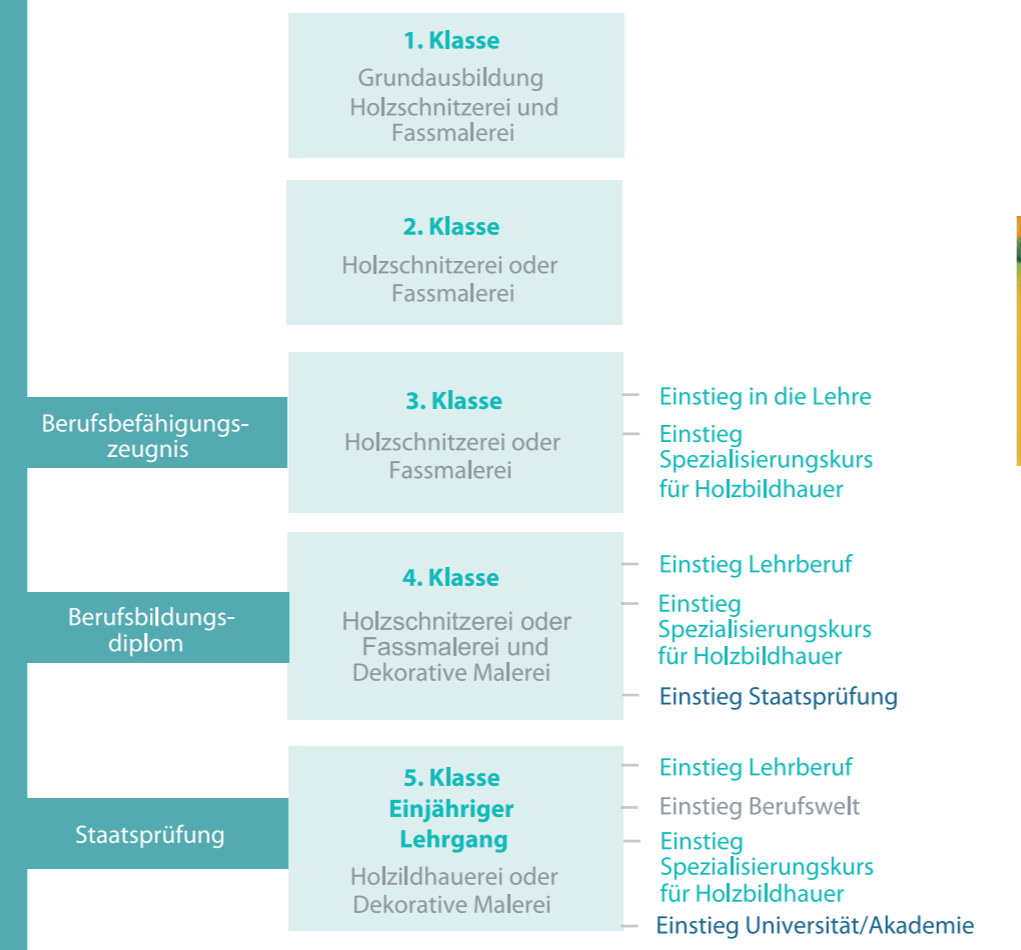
1. Klasse
Grundausbildung Holzschnitzerei und Fassmalerei

2. Klasse
Holzschnitzerei oder Fassmalerei

Berufsbefähigungszeugnis

3. Klasse
Holzschnitzerei oder Fassmalerei

Einstieg in die Lehre
Einstieg Spezialisierungskurs für Holzbildhauer

Berufsbildungsdiplom

4. Klasse
Holzschnitzerei oder Fassmalerei und Dekorative Malerei

Einstieg Lehrberuf
Einstieg Spezialisierungskurs für Holzbildhauer
Einstieg Staatsprüfung

Staatsprüfung

5. Klasse
Einjähriger Lehrgang
Holzildhauerei oder Dekorative Malerei

Einstieg Lehrberuf
Einstieg Berufswelt
Einstieg Spezialisierungskurs für Holzbildhauer
Einstieg Universität/Akademie